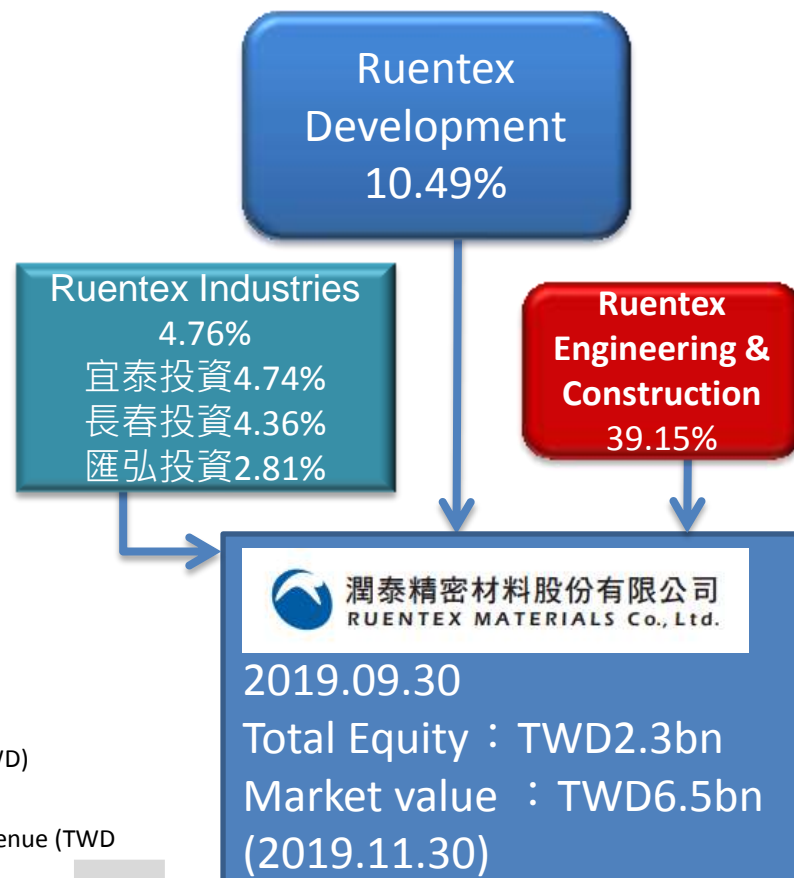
Ruentex Development 10.49%

Ruentex Industries 4.76%
宜泰投資4.74%
長春投資4.36%
匯弘投資2.81%

Ruentex Engineering & Construction 39.15%

潤泰精密材料股份有限公司
RUENTEX MATERIALS Co., Ltd.

2019.09.30
Total Equity：TWD2.3bn
Market value ：TWD6.5bn
(2019.11.30)

D)

enue (TWD